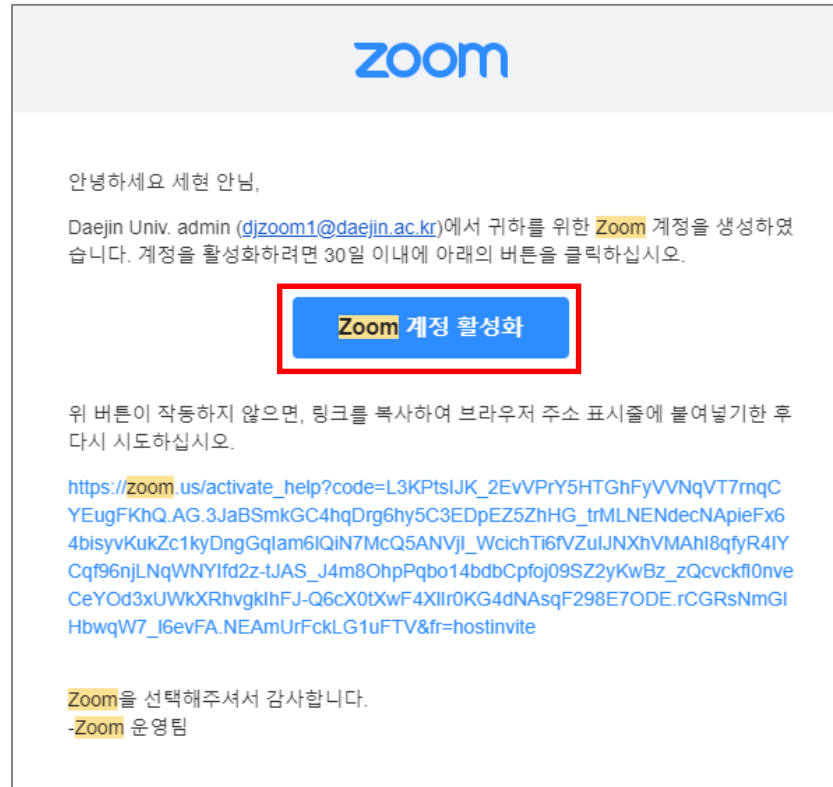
zoom

안녕하세요 세현 안님,

Daejin Univ. admin (djzoom1@daejin.ac.kr)에서 귀하를 위한 Zoom 계정을 생성하였습니다. 계정을 활성화하려면 30일 이내에 아래의 버튼을 클릭하십시오.

Zoom 계정 활성화

위 버튼이 작동하지 않으면, 링크를 복사하여 브라우저 주소 표시줄에 붙여넣기한 후 다시 시도하십시오.

https://zoom.us/activate_help?code=L3KPtslJK_2EvVPrY5HTGhFyVVNqVT7rnqCYEugFKhQ.AG.3JaBSmkGC4hqDrg6hy5C3EDpEZ5ZhHG_trMLNENdecNApieFx64bisyvKukZc1kyDngGqIam6lQiN7McQ5ANVjI_WcichTi6fVZulJNXhVMAhI8qfyR4IYCqf96njLNqWNYIfd2z-tJAS_J4m8OhpPqbo14bdbCpfoj09SZ2yKwBz_zQcvckfl0nveCeYOd3xUWkXRhvgkIhFJ-Q6cX0tXwF4XlIr0KG4dNAsqF298E7ODE.rCGRsNmGIHbwqW7_I6evFA.NEAmUrFckLG1uFTV&fr=hostinvite

Zoom을 선택해주셔서 감사합니다.
-Zoom 운영팀